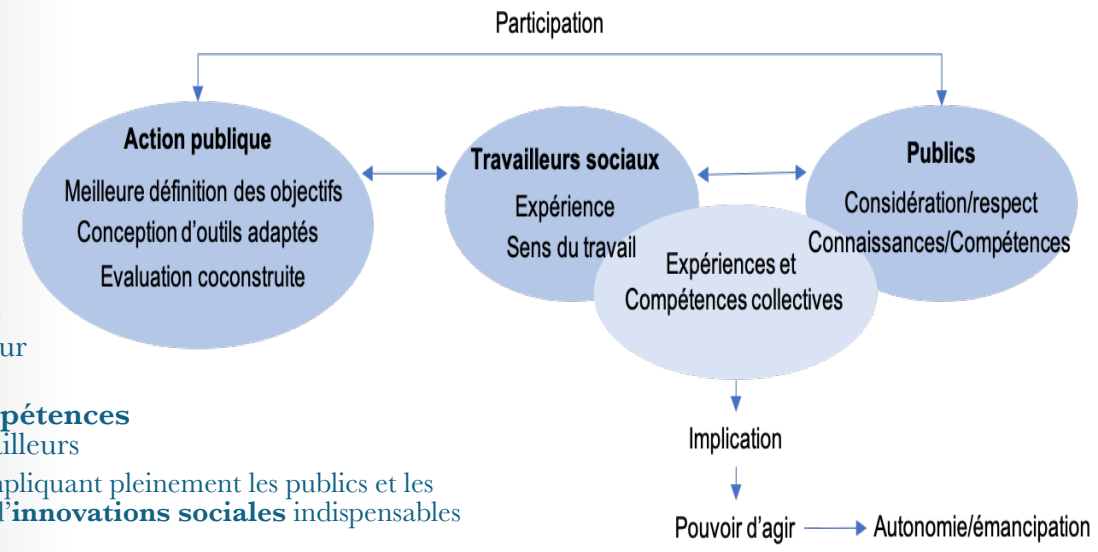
Participation

Action publique
Meilleure définition des objectifs
Conception d'outils adaptés
Evaluation coconstruite

Travailleurs sociaux
Expérience
Sens du travail

Publics
Considération/respect
Connaissances/Compétences

Expériences et
Compétences collectives

Implication

Pouvoir d'agir → Autonomie/émancipation

ur

**pétences**
illeurs

pliquant pleinement les publics et les
l'**innovations sociales** indispensables